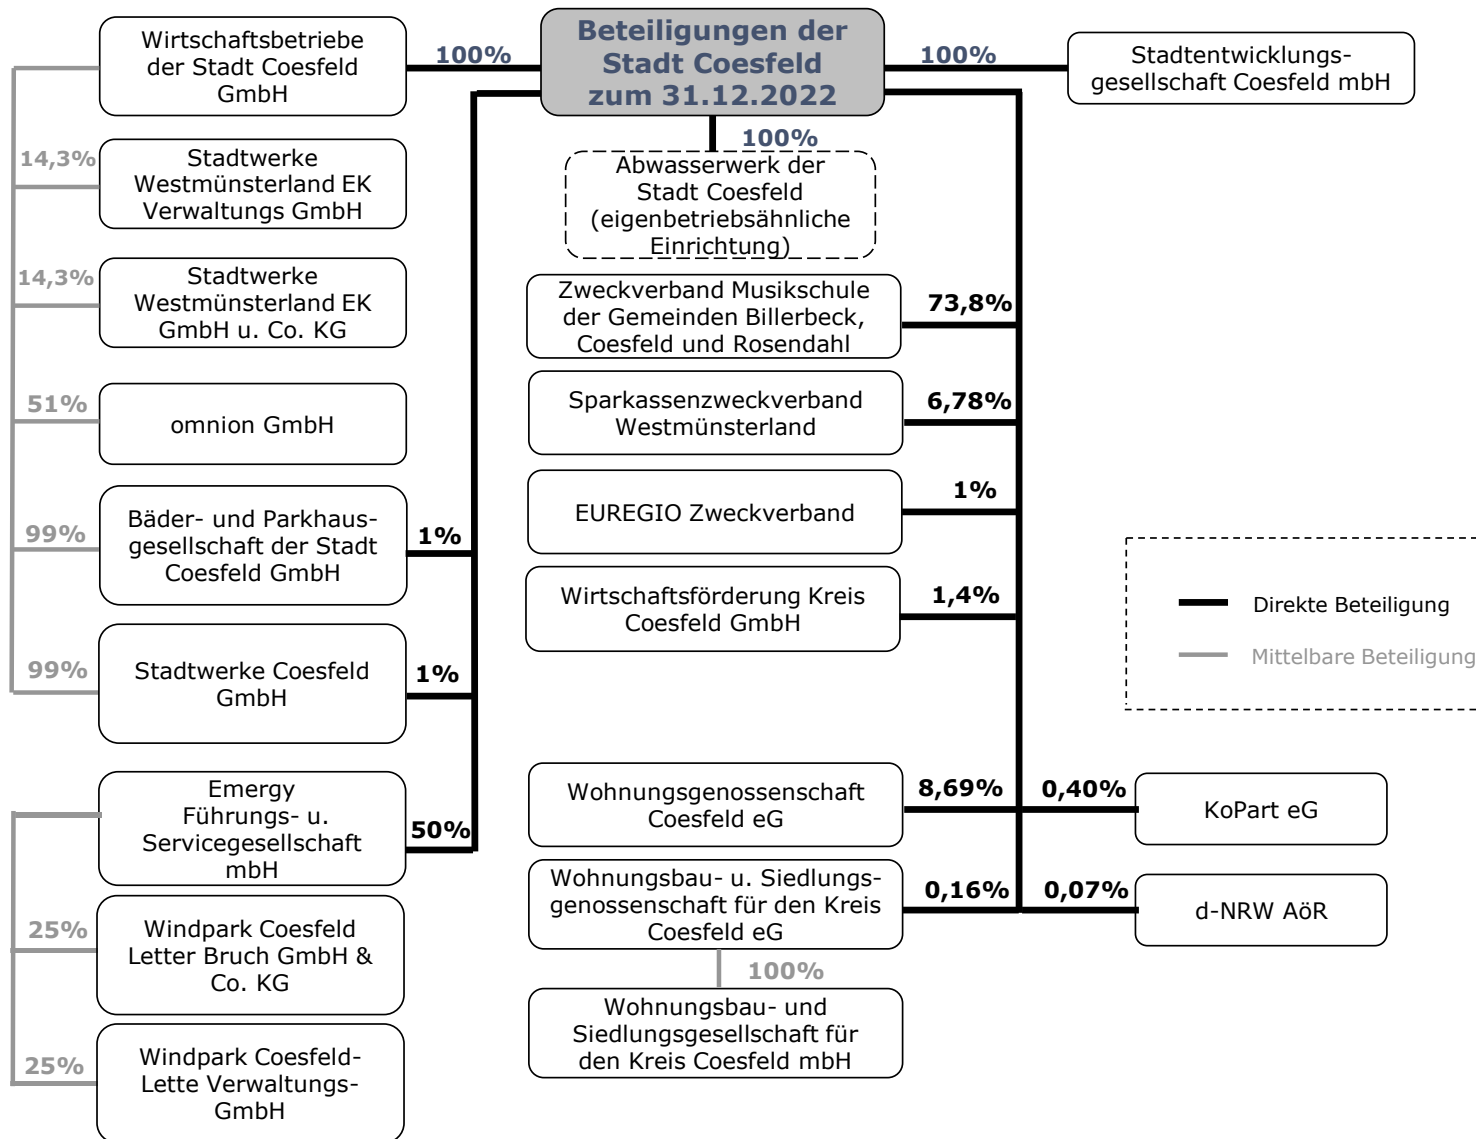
Beteiligungen der Stadt Coesfeld zum 31.12.2022

Wirtschaftsbetriebe der Stadt Coesfeld GmbH

100%

100%

Stadtentwicklungsgesellschaft Coesfeld mbH

100%

Abwasserwerk der Stadt Coesfeld (eigenbetriebsähnliche Einrichtung)

14,3%

Stadtwerke Westmünsterland EK Verwaltungs GmbH

14,3%

Stadtwerke Westmünsterland EK GmbH u. Co. KG

Zweckverband Musikschule der Gemeinden Billerbeck, Coesfeld und Rosendahl

73,8%

51%

omnion GmbH

Sparkassenzweckverband Westmünsterland

6,78%

EUREGIO Zweckverband

1%

99%

Bäder- und Parkhausgesellschaft der Stadt Coesfeld GmbH

1%

Wirtschaftsförderung Kreis Coesfeld GmbH

1,4%

Direkte Beteiligung

Mittelbare Beteiligung

99%

Stadtwerke Coesfeld GmbH

1%

Emergy Führungs- u. Servicegesellschaft mbH

50%

Wohnungsgenossenschaft Coesfeld eG

8,69%

0,40%

KoPart eG

25%

Windpark Coesfeld Letter Bruch GmbH & Co. KG

Wohnungsbau- u. Siedlungsgenossenschaft für den Kreis Coesfeld eG

0,16%

0,07%

d-NRW AöR

100%

25%

Windpark Coesfeld-Lette Verwaltungs-GmbH

Wohnungsbau- und Siedlungsgesellschaft für den Kreis Coesfeld mbH